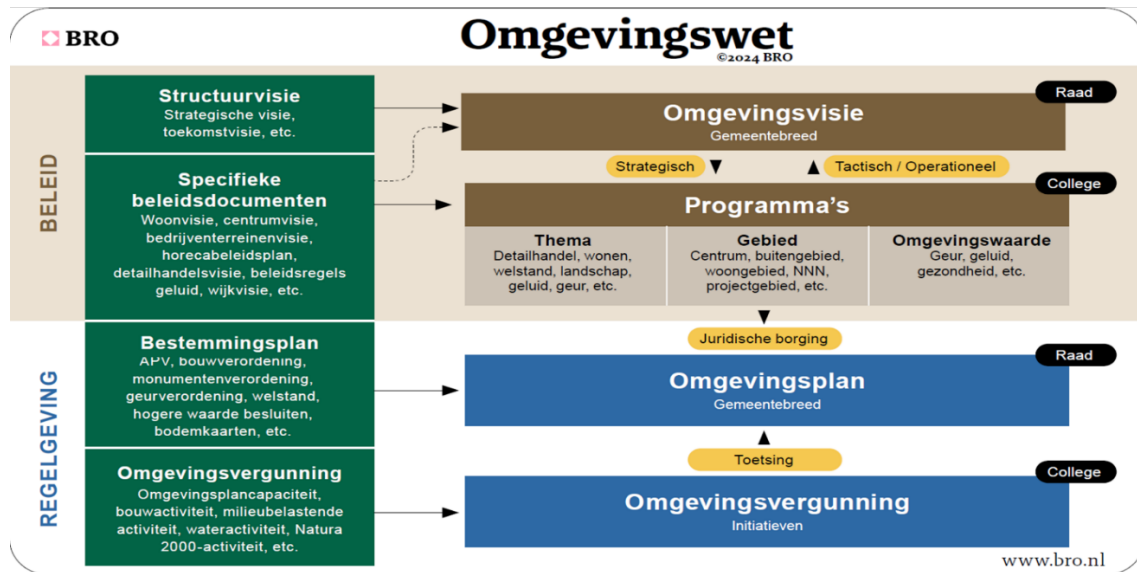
BRO

Omgevingswet
©2024 BRO

BELEID

Structuurvisie
Strategische visie, toekomstvisie, etc.

Specifieke beleidsdocumenten
Woonvisie, centrumvisie, bedrijventerreinenvisie, horecabeleidsplan, detailhandelsvisie, beleidsregels geluid, wijkvisie, etc.

Raad

Omgevingsvisie
Gemeentebreed

Strategisch ▼

▲ Tactisch / Operationeel

College

Programma's

| Thema | Gebied | Omgevingswaarde |
|---|---|---|
| Detailhandel, wonen, welstand, landschap, geluid, geur, etc. | Centrum, buitengebied, woongebied, NNN, projectgebied, etc. | Geur, geluid, gezondheid, etc. |

REGELGEVING

Bestemmingsplan
APV, bouwverordening, monumentenverordening, geurverordening, welstand, hogere waarde besluiten, bodemkaarten, etc.

Omgevingsvergunning
Omgevingsplancapaciteit, bouwactiviteit, milieubelastende activiteit, wateractiviteit, Natura 2000-activiteit, etc.

Juridische borging

Raad

Omgevingsplan
Gemeentebreed

Toetsing

College

Omgevingsvergunning
Initiatieven

www.bro.nl